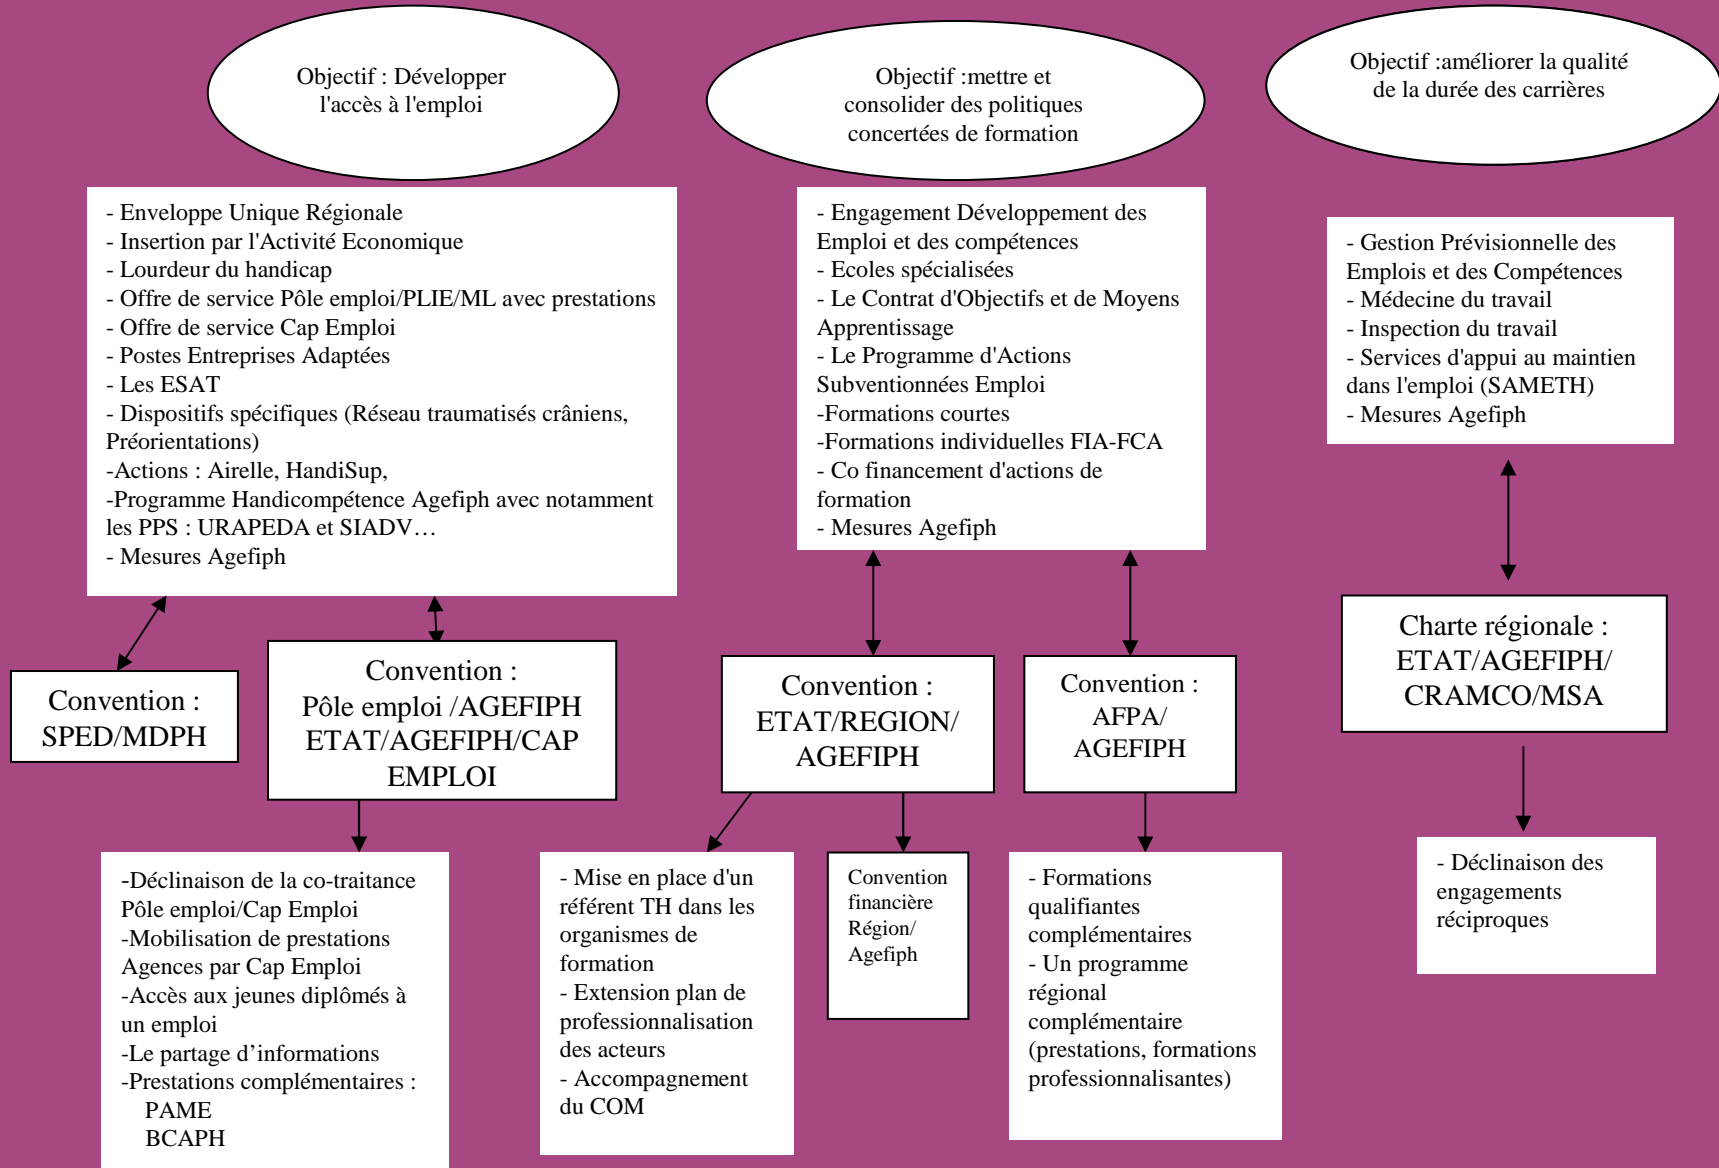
Objectif : Développer l'accès à l'emploi

Objectif :mettre et consolider des politiques concertées de formation

Objectif :améliorer la qualité de la durée des carrières

- Enveloppe Unique Régionale
- Insertion par l'Activité Economique
- Lourdeur du handicap
- Offre de service Pôle emploi/PLIE/ML avec prestations
- Offre de service Cap Emploi
- Postes Entreprises Adaptées
- Les ESAT
- Dispositifs spécifiques (Réseau traumatisés crâniens, Préorientations)
-Actions : Airelle, HandiSup,
-Programme Handicompétence Agefiph avec notamment les PPS : URAPEDA et SIADV…
- Mesures Agefiph

- Engagement Développement des Emploi et des compétences
- Ecoles spécialisées
- Le Contrat d'Objectifs et de Moyens Apprentissage
- Le Programme d'Actions Subventionnées Emploi
-Formations courtes
-Formations individuelles FIA-FCA
- Co financement d'actions de formation
- Mesures Agefiph

- Gestion Prévisionnelle des Emplois et des Compétences
- Médecine du travail
- Inspection du travail
- Services d'appui au maintien dans l'emploi (SAMETH)
- Mesures Agefiph

Convention : SPED/MDPH

Convention : Pôle emploi /AGEFIPH ETAT/AGEFIPH/CAP EMPLOI

Convention : ETAT/REGION/ AGEFIPH

Convention : AFPA/ AGEFIPH

Charte régionale : ETAT/AGEFIPH/ CRAMCO/MSA

-Déclinaison de la co-traitance Pôle emploi/Cap Emploi
-Mobilisation de prestations Agences par Cap Emploi
-Accès aux jeunes diplômés à un emploi
-Le partage d’informations
-Prestations complémentaires :
PAME
BCAPH

- Mise en place d'un référent TH dans les organismes de formation
- Extension plan de professionnalisation des acteurs
- Accompagnement du COM

Convention financière Région/ Agefiph

- Formations qualifiantes complémentaires
- Un programme régional complémentaire (prestations, formations professionnalisantes)

- Déclinaison des engagements réciproques